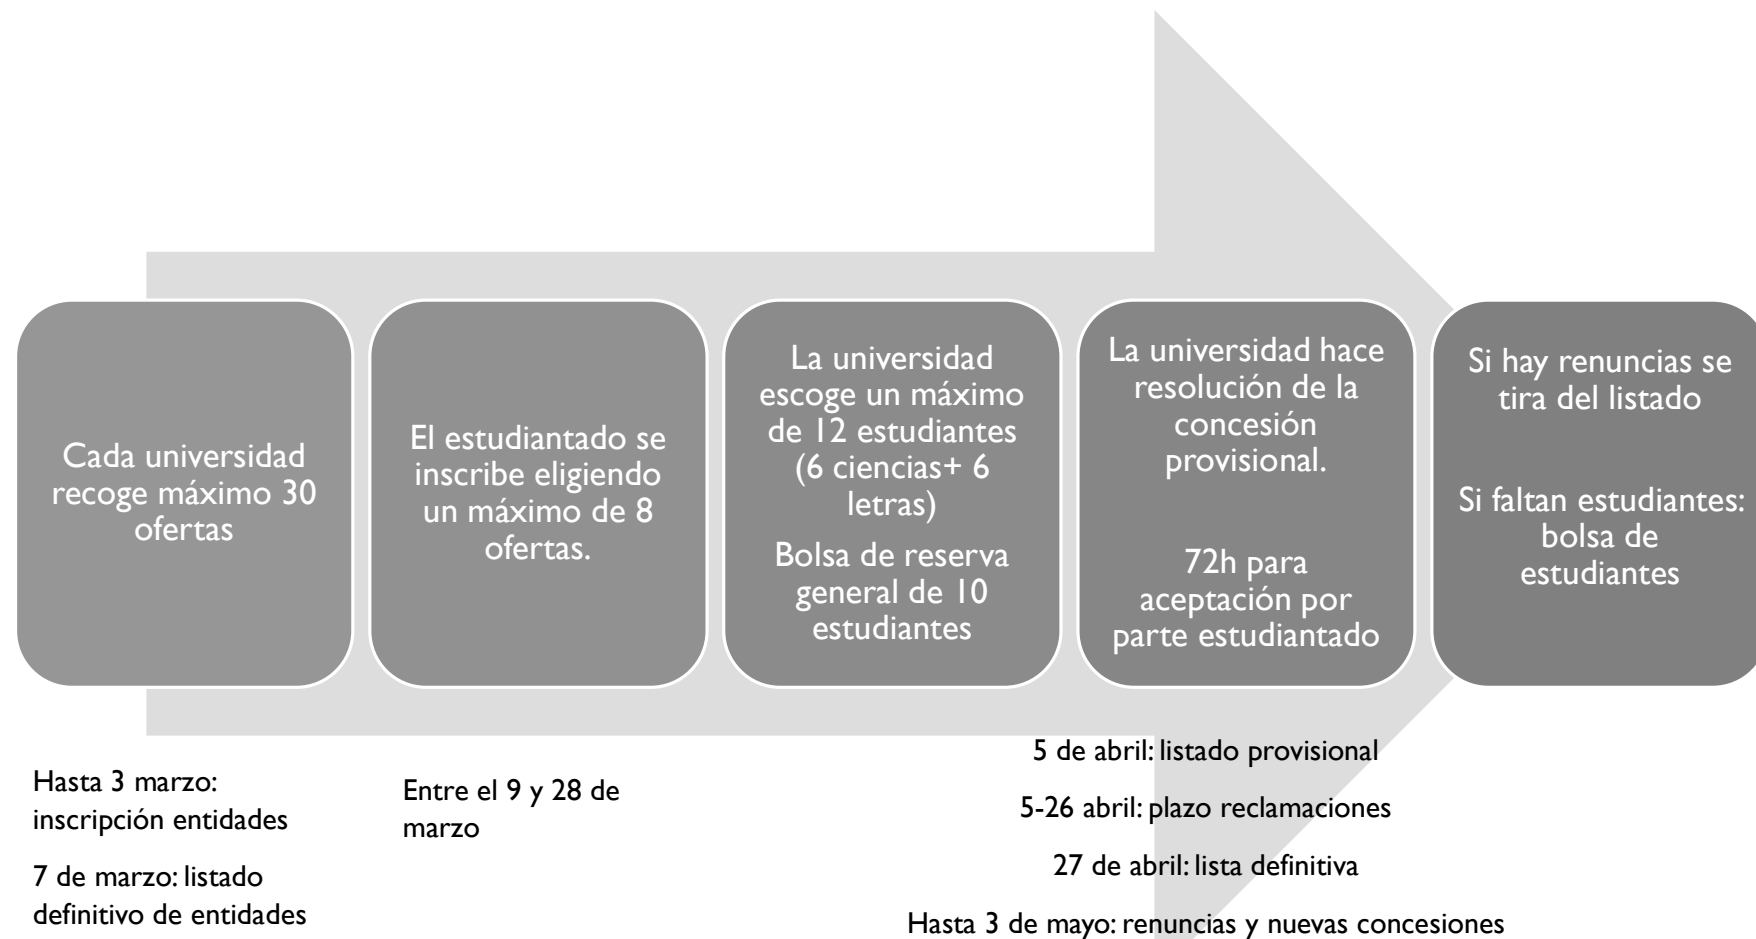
Cada universidad recoge máximo 30 ofertas

El estudiantado se inscribe eligiendo un máximo de 8 ofertas.

La universidad escoge un máximo de 12 estudiantes (6 ciencias+ 6 letras)

Bolsa de reserva general de 10 estudiantes

La universidad hace resolución de la concesión provisional.

72h para aceptación por parte estudiantado

Si hay renuncias se tira del listado

Si faltan estudiantes: bolsa de estudiantes

Hasta 3 marzo: inscripción entidades

7 de marzo: listado definitivo de entidades

Entre el 9 y 28 de marzo

5 de abril: listado provisional

5-26 abril: plazo reclamaciones

27 de abril: lista definitiva

Hasta 3 de mayo: renuncias y nuevas concesiones